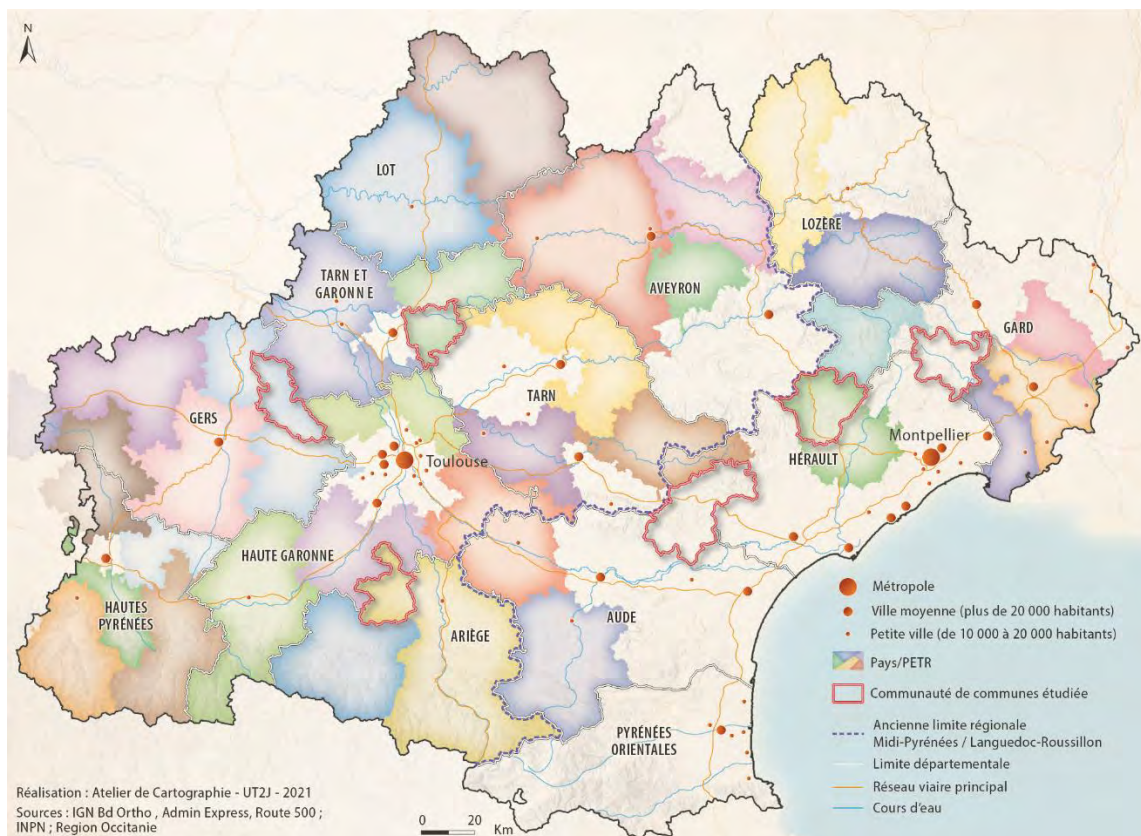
N

LOT

LOZÈRE

TARN ET GARONNE

AVEYRON

GARD

TARN

GERS

Toulouse

HÉRAULT

Montpellier

HAUTE GARONNE

HAUTES PYRÉNÉES

ARIÈGE

AUDE

PYRÉNÉES ORIENTALES

Métropole
Ville moyenne (plus de 20 000 habitants)
Petite ville (de 10 000 à 20 000 habitants)
Pays/PETR
Communauté de communes étudiée
Ancienne limite régionale Midi-Pyrénées / Languedoc-Roussillon
Limite départementale
Réseau viaire principal
Cours d'eau

Réalisation : Atelier de Cartographie - UT2J - 2021
Sources : IGN Bd Ortho , Admin Express, Route 500 ; INPN ; Region Occitanie

0 20 Km